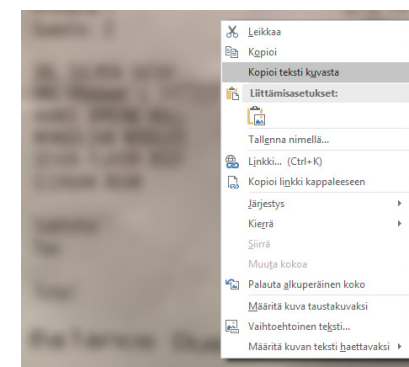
Leikkaa
Kopioi
Kopioi teksti kuvasta
Liittämisasetukset:
Tallenna nimellä...
Linkki... (Ctrl+K)
Kopioi linkki kappaleeseen
Järjestys
Kierrä
Siirrä
Muuta kokoa
Palauta alkuperäinen koko
Määritä kuva taustakuvaksi
Vaihtoehtoinen teksti...
Määritä kuvan teksti haettavaksi